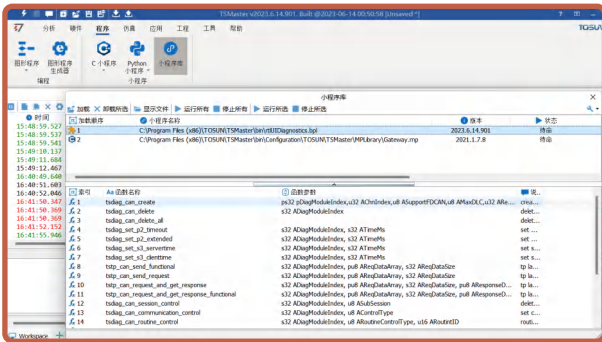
TSMaster v2023.6.14.901. Built @2023-06-14 00:50:58 [Unsaved *]

分析 硬件 程序 仿真 应用 工程 工具 帮助

图形程序 图形程序生成器 编程

C 小程序 Python 小程序 小程序库 小程序

TOSUN

时间
15:48:59.527
15:48:59.527
15:48:59.541
15:49:10.137
15:49:11.684
15:49:12.467
15:49:49.640
16:40:51.603
16:41:50.347
16:41:50.369
16:41:50.369
16:41:52.152
16:41:55.946

Workspace

小程序库

加载 卸载所选 显示文件 运行所有 停止所有 运行所选 停止所选

| 加载顺序 | 小程序名称 | 版本 | 状态 |
|---|---|---|---|
| 1 | C:\Program Files (x86)\TOSUN\TSMaster\bin\stUDSDiagnostics.bpl | 2023.6.14.901 | 待命 |
| 2 | C:\Program Files (x86)\TOSUN\TSMaster\bin\Configuration\TOSUN\TSMaster\MPLibrary\Gateway.mp | 2021.1.7.8 | 待命 |

| 索引 | 函数名称 | 函数参数 | 说... |
|---|---|---|---|
| 1 | tsdiag_can_create | ps32 pDiagModuleIndex,u32 AChnIndex,u8 ASupportFDCAN,u8 AMaxDLC,u32 ARe... | crea... |
| 2 | tsdiag_can_delete | s32 ADiagModuleIndex | delet... |
| 3 | tsdiag_can_delete_all | | delet... |
| 4 | tsdiag_set_p2_timeout | s32 ADiagModuleIndex, s32 ATimeMs | set ... |
| 5 | tsdiag_set_p2_extended | s32 ADiagModuleIndex, s32 ATimeMs | set ... |
| 6 | tsdiag_set_s3_servertime | s32 ADiagModuleIndex, s32 ATimeMs | set ... |
| 7 | tsdiag_set_s3_clienttime | s32 ADiagModuleIndex, s32 ATimeMs | set ... |
| 8 | tstp_can_send_functional | s32 ADiagModuleIndex, pu8 AReqDataArray, s32 AReqDataSize | tp la... |
| 9 | tstp_can_send_request | s32 ADiagModuleIndex, pu8 AReqDataArray, s32 AReqDataSize | tp la... |
| 10 | tstp_can_request_and_get_response | s32 ADiagModuleIndex, pu8 AReqDataArray, s32 AReqDataSize, pu8 AResponseD... | tp la... |
| 11 | tstp_can_request_and_get_response_functional | s32 ADiagModuleIndex, pu8 AReqDataArray, s32 AReqDataSize, pu8 AResponseD... | tp la... |
| 12 | tsdiag_can_session_control | s32 ADiagModuleIndex, u8 ASubSession | diag... |
| 13 | tsdiag_can_communication_control | s32 ADiagModuleIndex, u8 AControlType | diag... |
| 14 | tsdiag_can_routine_control | s32 ADiagModuleIndex, u8 ARoutineControlType, u16 ARoutintID | routi... |